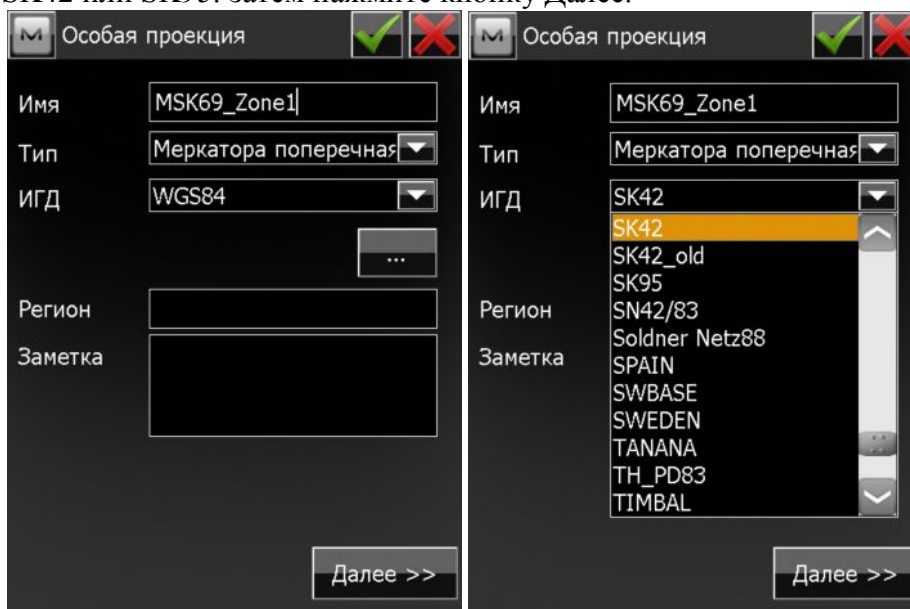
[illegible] SK42 или SK95. Затем нажмите кнопку Далее.

Особая проекция

Имя MSK69_Zone1

Тип Меркатора поперечная

ИГД WGS84

...

Регион

Заметка

Далее >>

Особая проекция

Имя MSK69_Zone1

Тип Меркатора поперечная

ИГД SK42

SK42
SK42_old
SK95
SN42/83
Soldner Netz88
SPAIN
SWBASE
SWEDEN
TANANA
TH_PD83
TIMBAL

Регион

Заметка

Далее >>